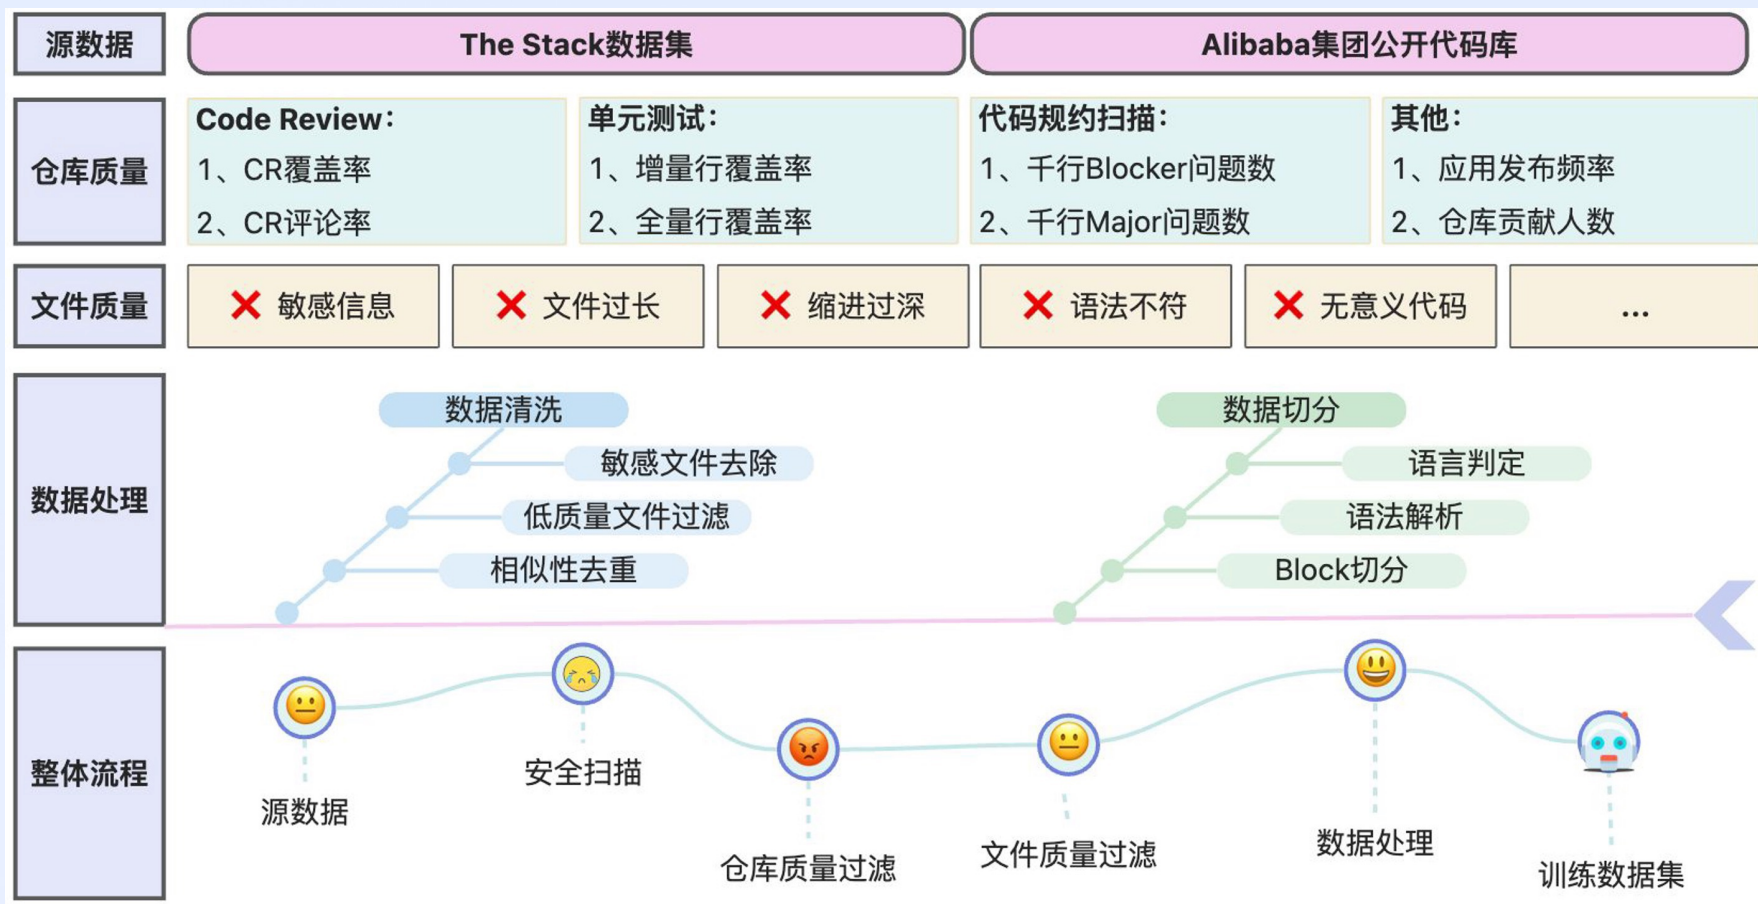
源数据

The Stack数据集

Alibaba集团公开代码库

仓库质量

Code Review：
1、CR覆盖率
2、CR评论率

单元测试：
1、增量行覆盖率
2、全量行覆盖率

代码规约扫描：
1、千行Blocker问题数
2、千行Major问题数

其他：
1、应用发布频率
2、仓库贡献人数

文件质量

敏感信息

文件过长

缩进过深

语法不符

无意义代码

...

数据处理

数据清洗

敏感文件去除

低质量文件过滤

相似性去重

数据切分

语言判定

语法解析

Block切分

整体流程

源数据

安全扫描

仓库质量过滤

文件质量过滤

数据处理

训练数据集